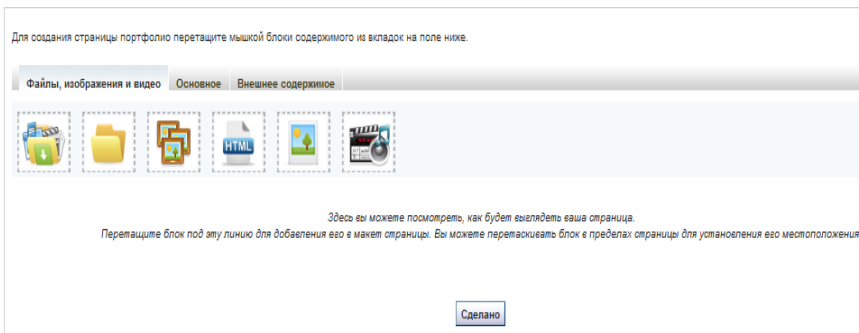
Для создания страницы портфолио перетащите мышкой блоки содержимого из вкладок на поле ниже.

Файлы, изображения и видео | Основное | Внешнее содержимое

HTML

Здесь вы можете посмотреть, как будет выглядеть ваша страница.
Перетащите блок под эту линию для добавления его в макет страницы. Вы можете перетаскивать блок в пределах страницы для установления его местоположения

Сделано